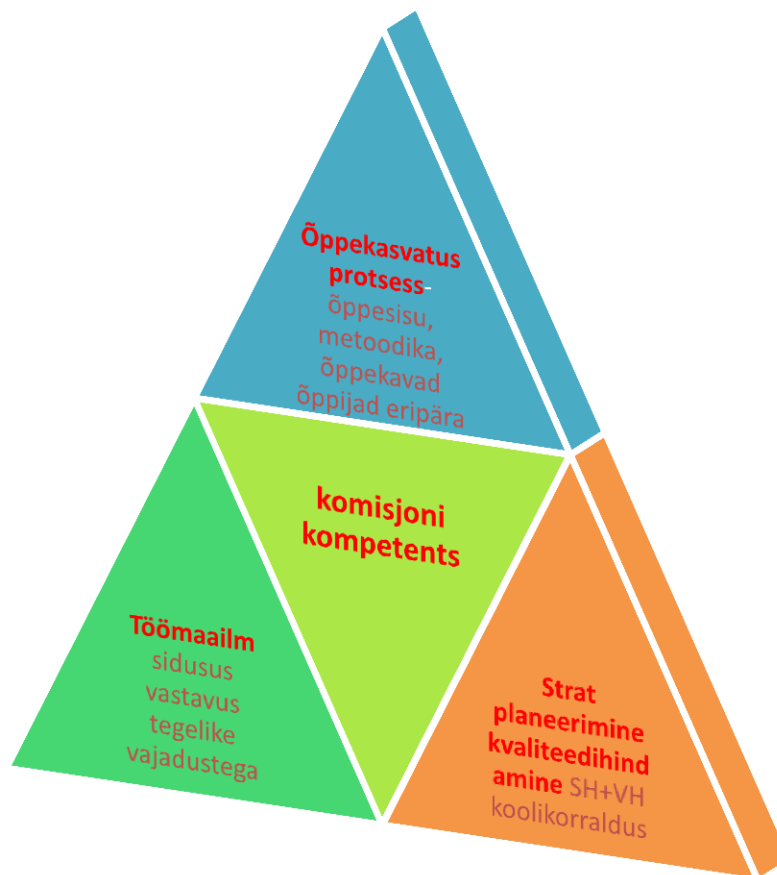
Õppekasvatus protsess-
õppesisu, metoodika, õppekavad õppijad eripära

komisjoni kompetents

Töömaailm
sidusus vastavus tegelike vajadustega

Strat planeerimine kvaliteedihind amine SH+VH koolikorraldus